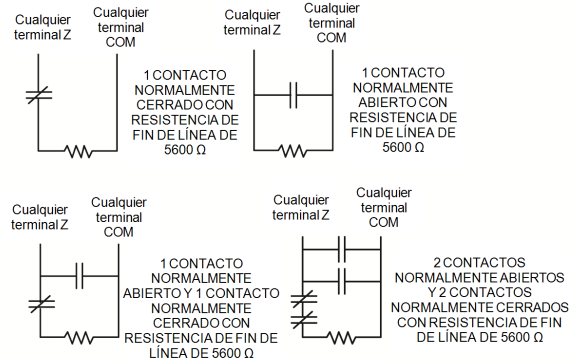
Cualquier terminal Z

Cualquier terminal COM

1 CONTACTO NORMALMENTE CERRADO CON RESISTENCIA DE FIN DE LÍNEA DE 5600 Ω

Cualquier terminal Z

Cualquier terminal COM

1 CONTACTO NORMALMENTE ABIERTO CON RESISTENCIA DE FIN DE LÍNEA DE 5600 Ω

Cualquier terminal Z

Cualquier terminal COM

1 CONTACTO NORMALMENTE ABIERTO Y 1 CONTACTO NORMALMENTE CERRADO CON RESISTENCIA DE FIN DE LÍNEA DE 5600 Ω

Cualquier terminal Z

Cualquier terminal COM

2 CONTACTOS NORMALMENTE ABIERTOS Y 2 CONTACTOS NORMALMENTE CERRADOS CON RESISTENCIA DE FIN DE LÍNEA DE 5600 Ω